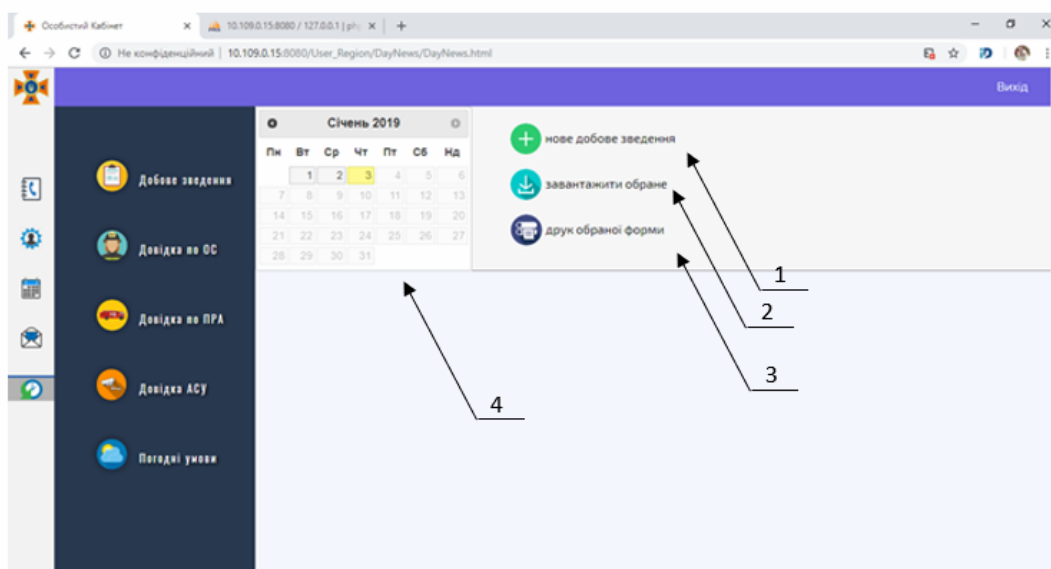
Особистий Кабінет ×
10.109.0.15:8080 / 127.0.0.1 | php ×
+
Не конфіденційний | 10.109.0.15:8080/User_Region/DayNews/DayNews.html

Вихід

Добове зведення
Довідка по ОС
Довідка по ПРА
Довідка АСУ
Погодні умови

Січень 2019

| Пн | Вт | Ср | Чт | Пт | Сб | Нд |
|---|---|---|---|---|---|---|
| | 1 | 2 | 3 | 4 | 5 | 6 |
| 7 | 8 | 9 | 10 | 11 | 12 | 13 |
| 14 | 15 | 16 | 17 | 18 | 19 | 20 |
| 21 | 22 | 23 | 24 | 25 | 26 | 27 |
| 28 | 29 | 30 | 31 | | | |

нове добове зведення
завантажити обране
друк обраної форми

1
2
3
4